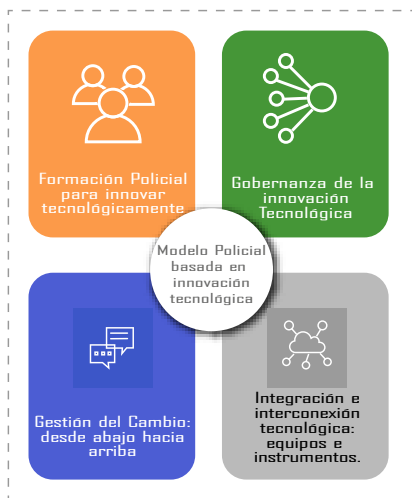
Formación Policial para innovar tecnológicamente

Gobernanza de la innovación Tecnológica

Modelo Policial basada en innovación tecnológica

Gestión del Cambio: desde abajo hacia arriba

Integración e interconexión tecnológica: equipos e instrumentos.